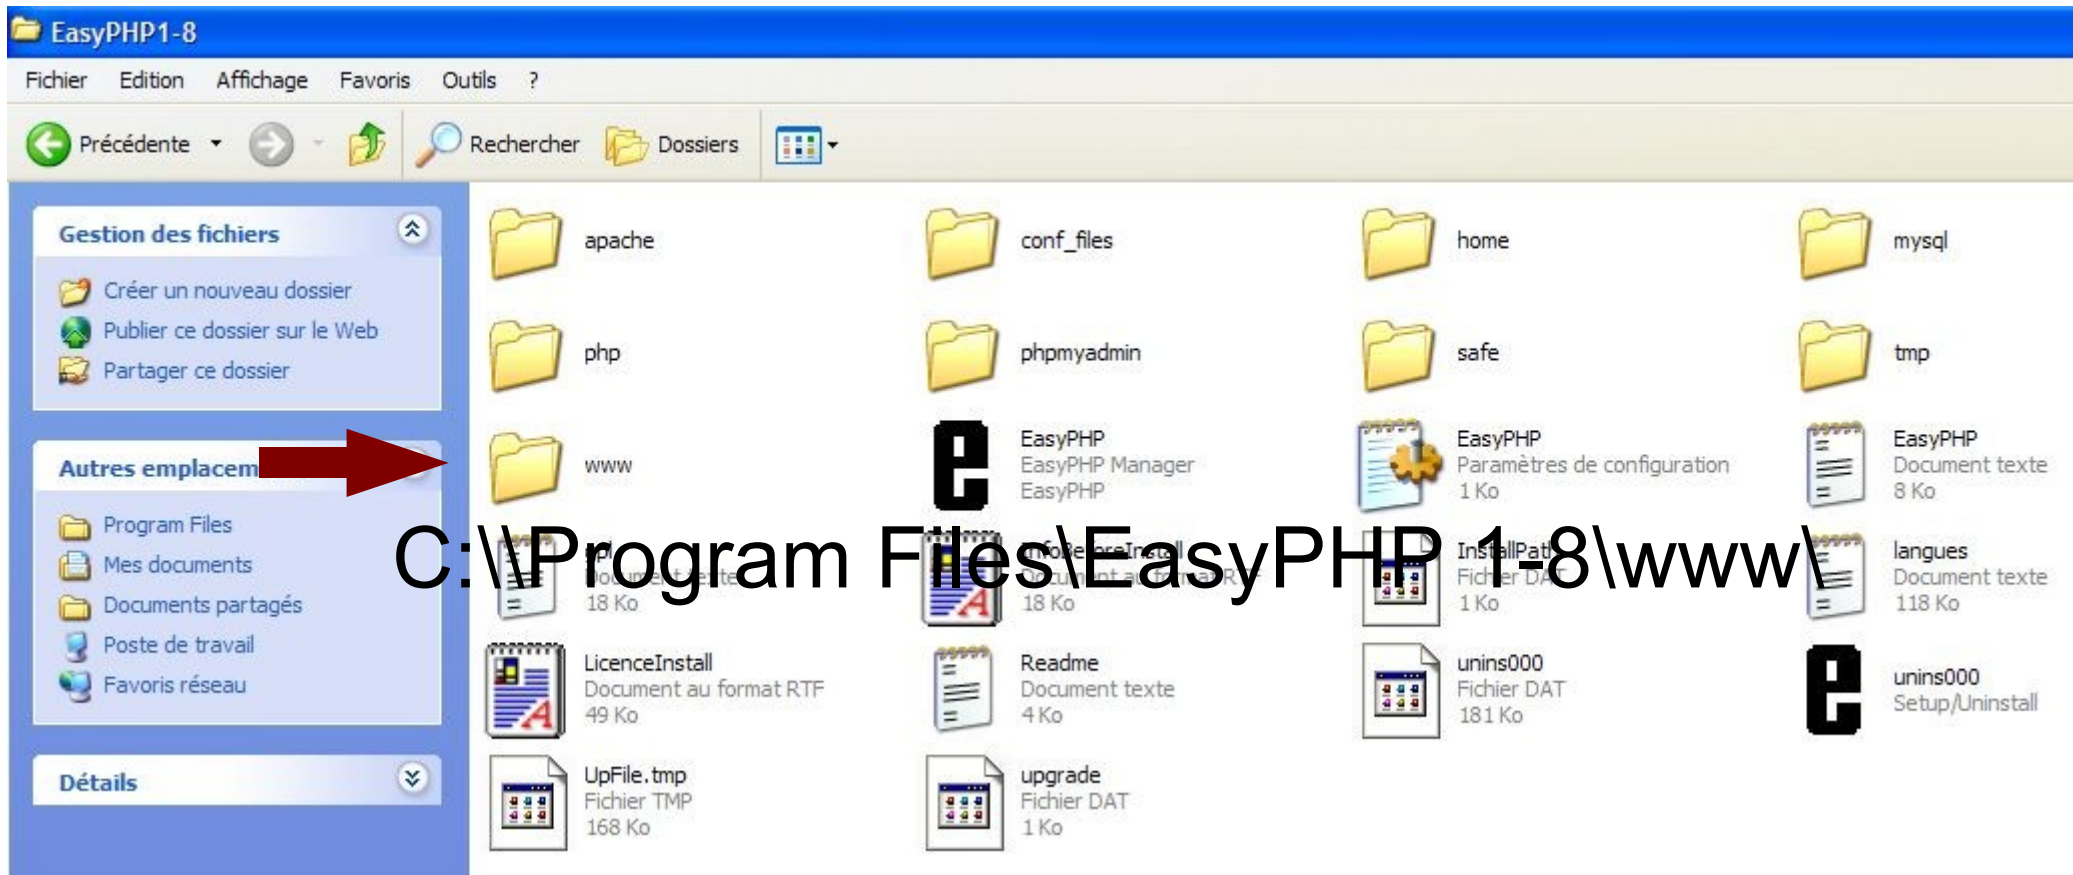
EasyPHP1-8

Fichier Edition Affichage Favoris Outils ?

Précédente Rechercher Dossiers

Gestion des fichiers
Créer un nouveau dossier
Publier ce dossier sur le Web
Partager ce dossier

Autres emplacem
Program Files
Mes documents
Documents partagés
Poste de travail
Favoris réseau

Détails

apache
conf_files
home
mysql
php
phpmyadmin
safe
tmp
www
EasyPHP
EasyPHP Manager
EasyPHP
EasyPHP
Paramètres de configuration
1 Ko
EasyPHP
Document texte
8 Ko
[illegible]
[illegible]
18 Ko
InfoBeforeInstall
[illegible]
18 Ko
InstallPath
Fichier DAT
1 Ko
langues
Document texte
118 Ko
LicenceInstall
Document au format RTF
49 Ko
Readme
Document texte
4 Ko
unins000
Fichier DAT
181 Ko
unins000
Setup/Uninstall
UpFile.tmp
Fichier TMP
168 Ko
upgrade
Fichier DAT
1 Ko

C:\\Program Files\EasyPHP 1-8\www\